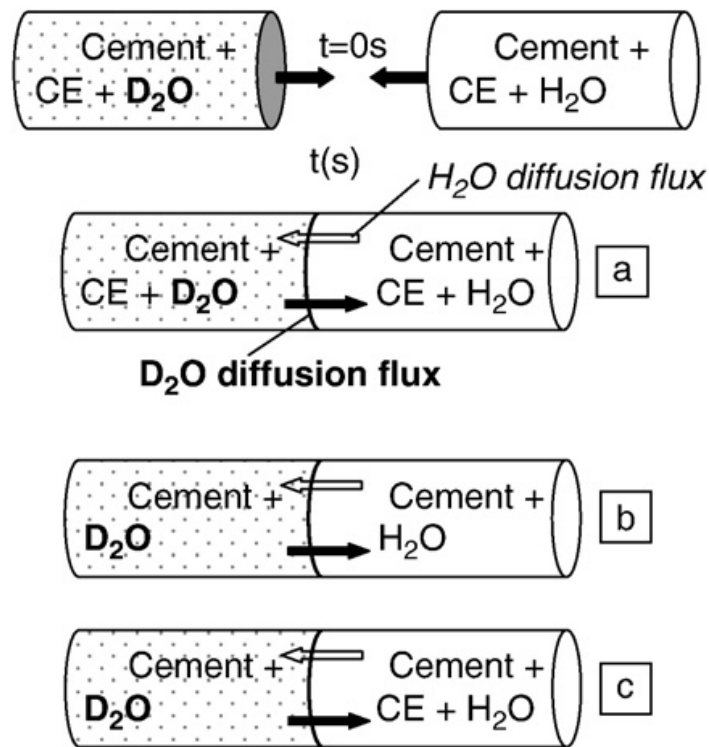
Cement + CE + $D_2O$

t=0s

Cement + CE + $H_2O$

t(s)

$H_2O$ diffusion flux

Cement + CE + $D_2O$

Cement + CE + $H_2O$

a

$D_2O$ diffusion flux

Cement + $D_2O$

Cement + $H_2O$

b

Cement + $D_2O$

Cement + CE + $H_2O$

c